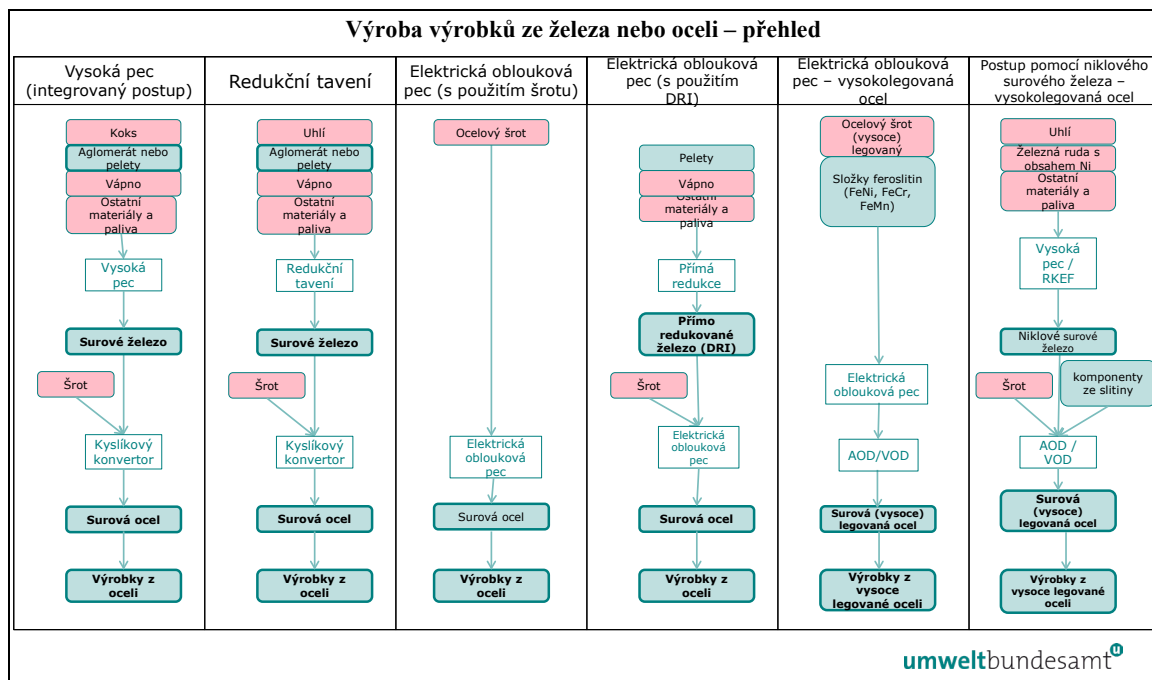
Výroba výrobků ze železa nebo oceli – přehled

Vysoká pec (integrovaný postup)

Koks
Aglomerát nebo pelety
Vápno
Ostatní materiály a paliva
Vysoká pec
Surové železo
Šrot
Kyslíkový konvertor
Surová ocel
Výrobky z oceli

Redukční tavení

Uhlí
Aglomerát nebo pelety
Vápno
Ostatní materiály a paliva
Redukční tavení
Surové železo
Šrot
Kyslíkový konvertor
Surová ocel
Výrobky z oceli

Elektrická oblouková pec (s použitím šrotu)

Ocelový šrot
Elektrická oblouková pec
Surová ocel
Výrobky z oceli

Elektrická oblouková pec (s použitím DRI)

Pelety
Vápno
Ostatní materiály a paliva
Přímá redukce
Přímo redukované železo (DRI)
Šrot
Elektrická oblouková pec
Surová ocel
Výrobky z oceli

Elektrická oblouková pec – vysokolegovaná ocel

Ocelový šrot (vysoce) legovaný
Složky feroslitin (FeNi, FeCr, FeMn)
Elektrická oblouková pec
AOD/VOD
Surová (vysoce) legovaná ocel
Výrobky z vysoce legované oceli

Postup pomocí niklového surového železa – vysokolegovaná ocel

Uhlí
Železná ruda s obsahem Ni
Ostatní materiály a paliva
Vysoká pec / RKEF
Niklové surové železo
Šrot
komponenty ze slitiny
AOD / VOD
Surová (vysoce) legovaná ocel
Výrobky z vysoce legované oceli

umweltbundesamt